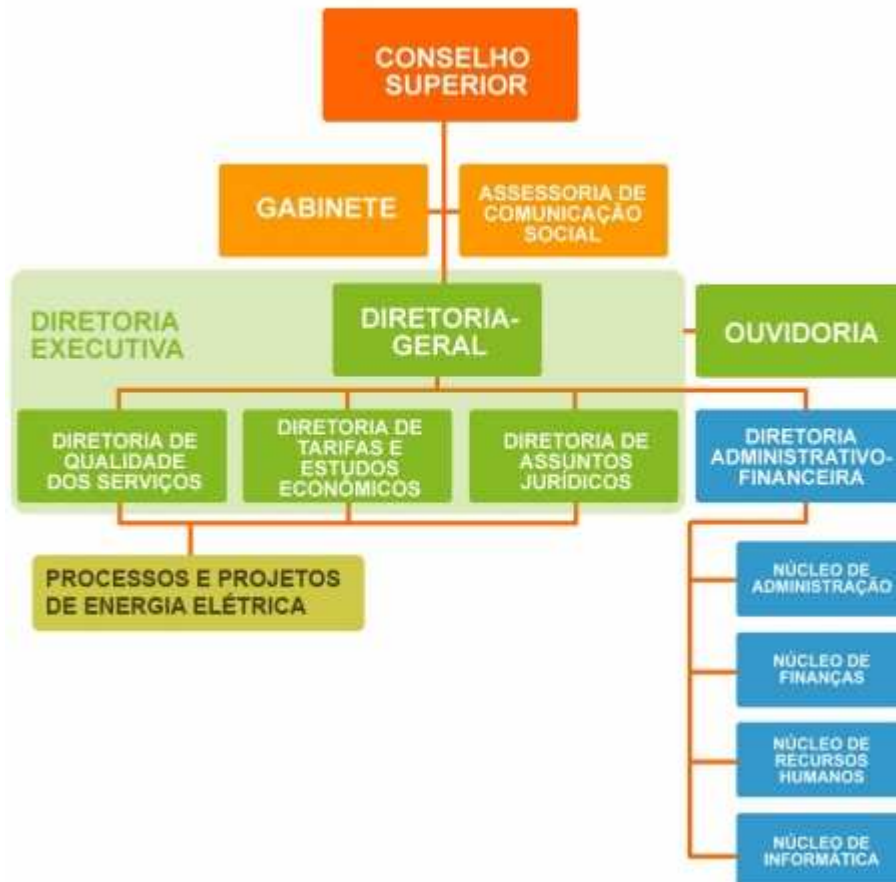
CONSELHO SUPERIOR

GABINETE

ASSESSORIA DE COMUNICAÇÃO SOCIAL

DIRETORIA EXECUTIVA

DIRETORIA-GERAL

OUVIDORIA

DIRETORIA DE QUALIDADE DOS SERVIÇOS

DIRETORIA DE TARIFAS E ESTUDOS ECONÔMICOS

DIRETORIA DE ASSUNTOS JURÍDICOS

DIRETORIA ADMINISTRATIVO-FINANCEIRA

PROCESSOS E PROJETOS DE ENERGIA ELÉTRICA

NÚCLEO DE ADMINISTRAÇÃO

NÚCLEO DE FINANÇAS

NÚCLEO DE RECURSOS HUMANOS

NÚCLEO DE INFORMÁTICA